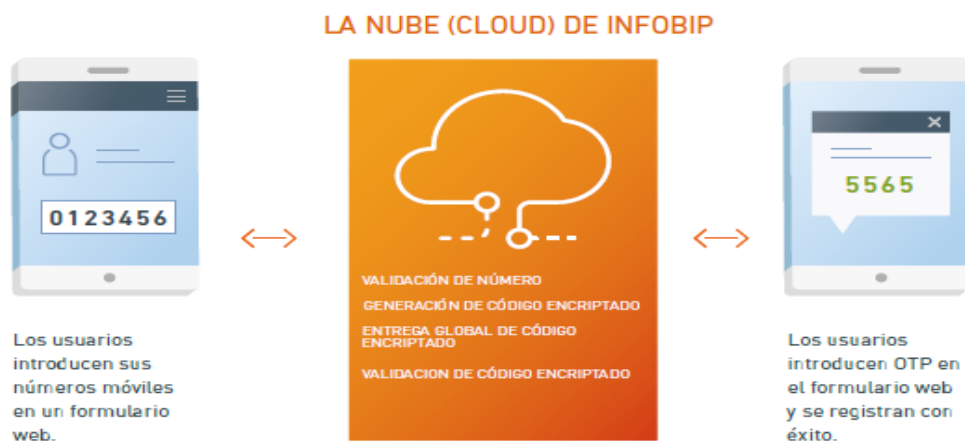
LA NUBE (CLOUD) DE INFOBIP

0123456

Los usuarios introducen sus números móviles en un formulario web.

VALIDACIÓN DE NÚMERO

GENERACIÓN DE CÓDIGO ENCRIPTADO

ENTREGA GLOBAL DE CÓDIGO ENCRIPTADO

VALIDACION DE CÓDIGO ENCRIPTADO

5565

Los usuarios introducen OTP en el formulario web y se registran con éxito.